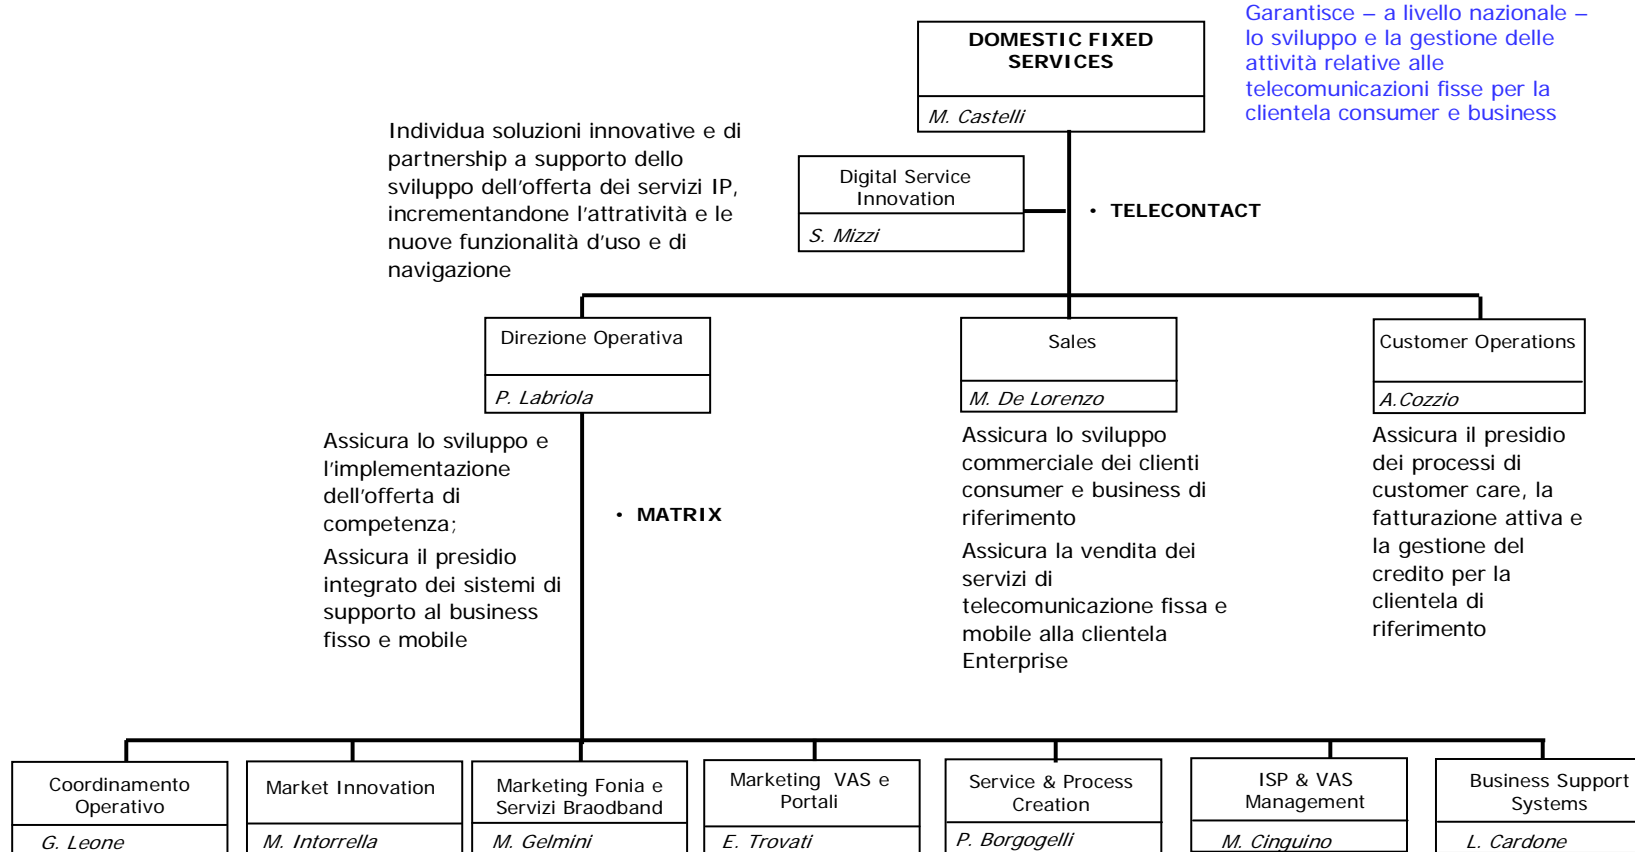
DOMESTIC FIXED SERVICES

M. Castelli

Garantisce – a livello nazionale – lo sviluppo e la gestione delle attività relative alle telecomunicazioni fisse per la clientela consumer e business

Individua soluzioni innovative e di partnership a supporto dello sviluppo dell'offerta dei servizi IP, incrementandone l'attrattività e le nuove funzionalità d'uso e di navigazione

Digital Service Innovation

S. Mizzi

• TELECONTACT

Direzione Operativa

P. Labriola

Sales

M. De Lorenzo

Customer Operations

A.Cozzio

Assicura lo sviluppo e l'implementazione dell'offerta di competenza;

Assicura il presidio integrato dei sistemi di supporto al business fisso e mobile

• MATRIX

Assicura lo sviluppo commerciale dei clienti consumer e business di riferimento

Assicura la vendita dei servizi di telecomunicazione fissa e mobile alla clientela Enterprise

Assicura il presidio dei processi di customer care, la fatturazione attiva e la gestione del credito per la clientela di riferimento

Coordinamento Operativo

G. Leone

Market Innovation

M. Intorrella

Marketing Fonia e Servizi Braodband

M. Gelmini

Marketing VAS e Portali

E. Trovati

Service & Process Creation

P. Borgogelli

ISP & VAS Management

M. Cinguino

Business Support Systems

L. Cardone